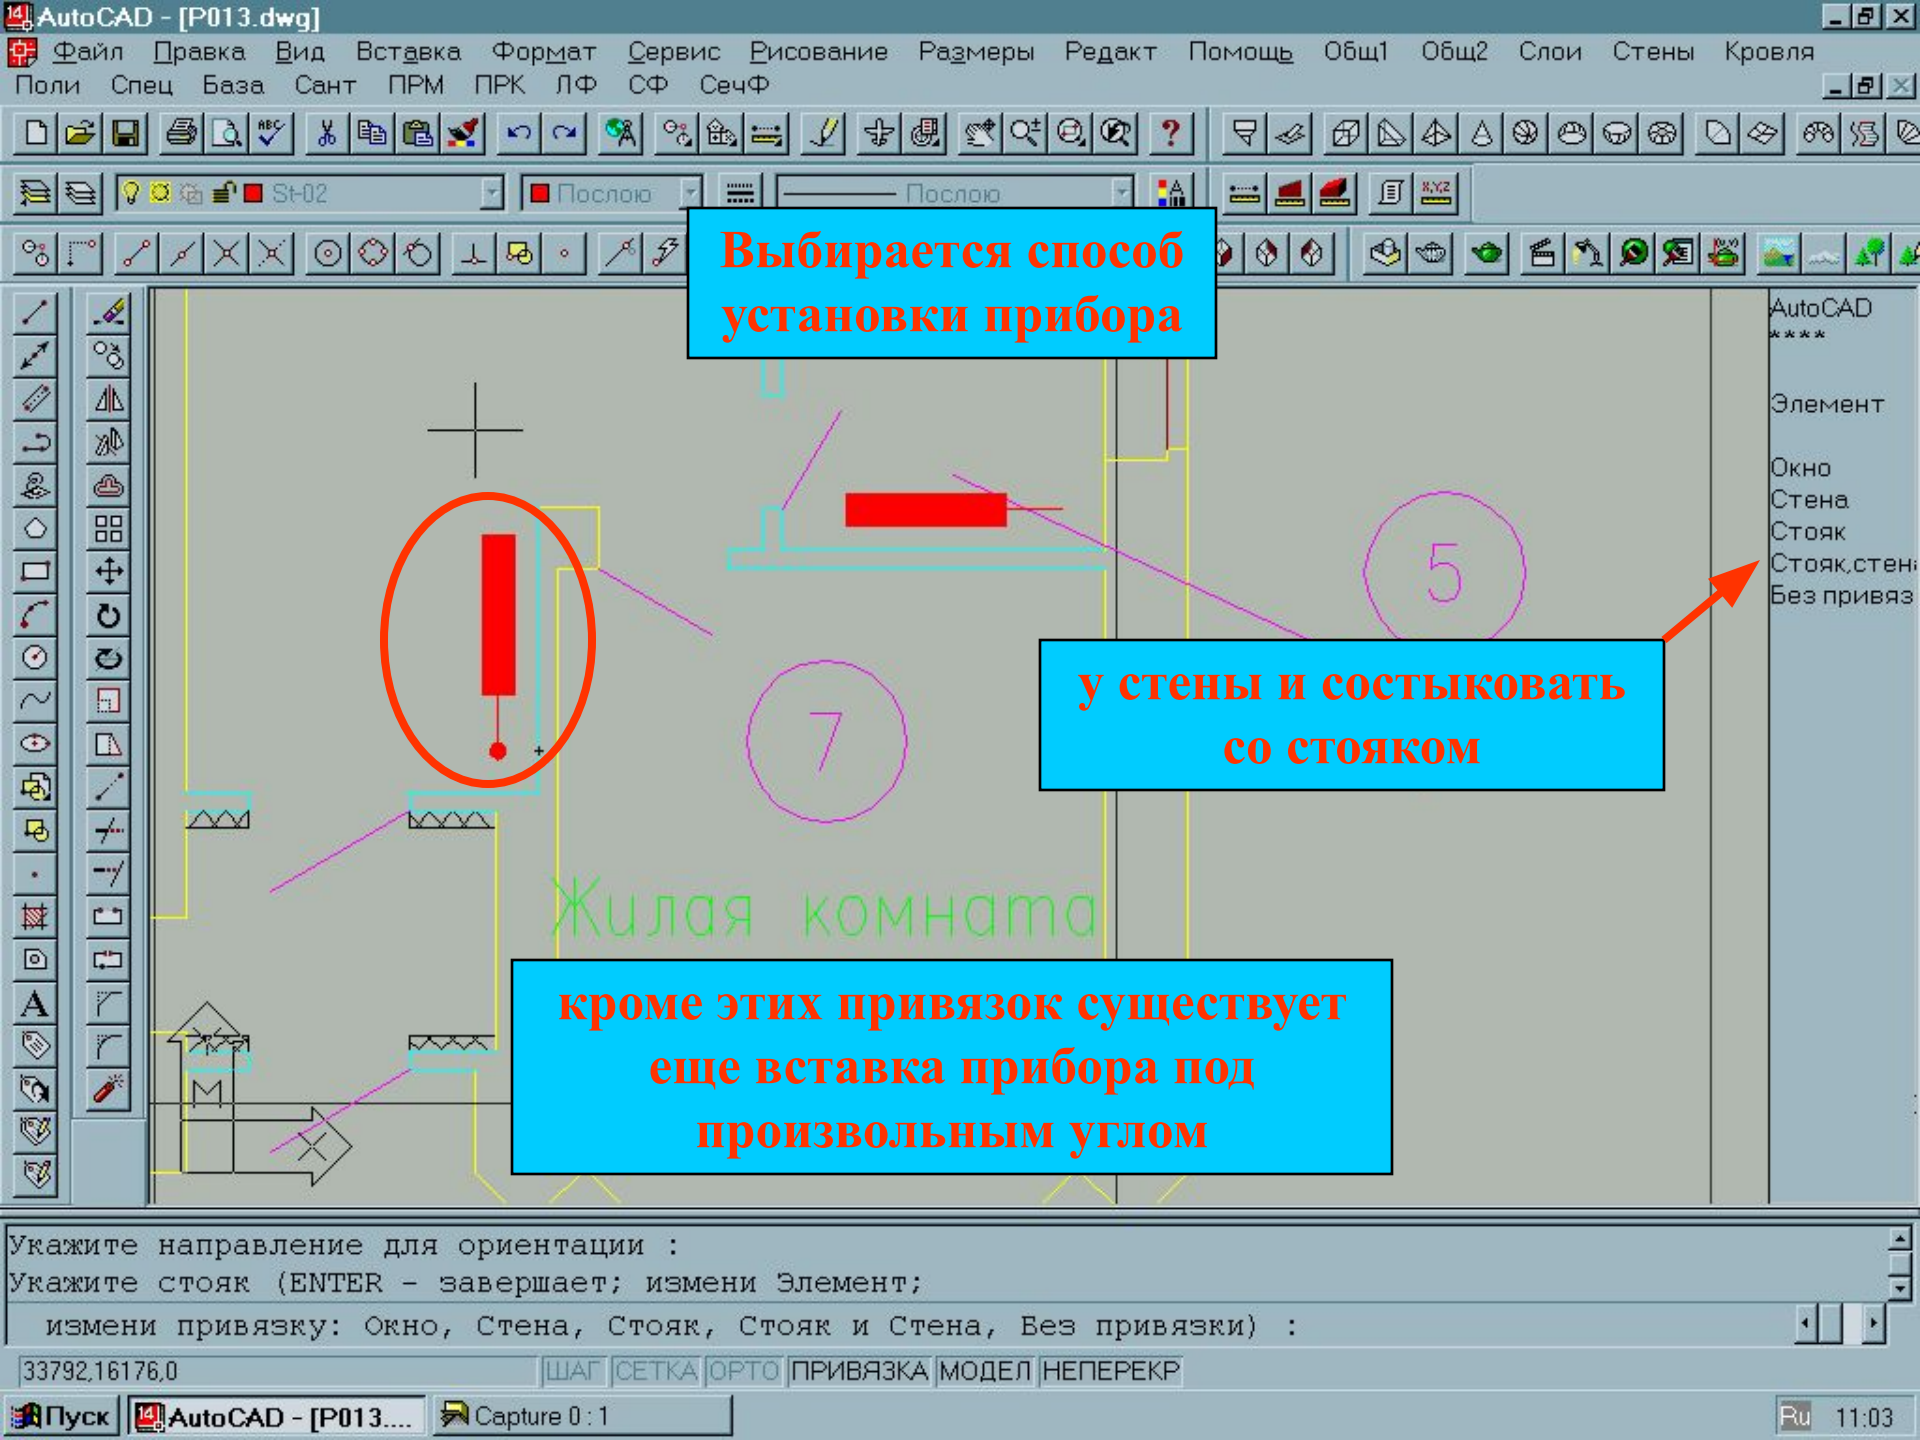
AutoCAD - [P013.dwg]

Файл Правка Вид Вставка Формат Сервис Рисование Размеры Редакт Помощь Общ1 Общ2 Слои Стены Кровля
Поли Спец База Сант ПРМ ПРК ЛФ СФ СеуФ

St-02 Послою Послою

Выбирается способ установки прибора

AutoCAD
****

Элемент

Окно
Стена
Стояк
Стояк,стена
Без привяз

5

у стены и состыковать со стояком

7

Жилая комната

кроме этих привязок существует еще вставка прибора под произвольным углом

M

Укажите направление для ориентации :
Укажите стояк (ENTER - завершает; измени Элемент;
измени привязку: Окно, Стена, Стояк, Стояк и Стена, Без привязки) :

33792,16176,0 ШАГ СЕТКА ОРТО ПРИВЯЗКА МОДЕЛ НЕПЕРЕКР

Пуск AutoCAD - [P013.... Capture 0 : 1 Ru 11:03